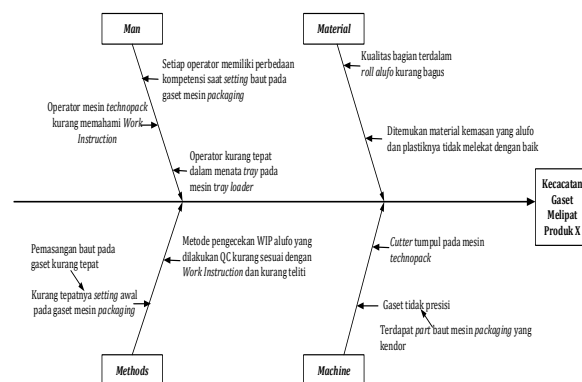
Man

Setiap operator memiliki perbedaan kompetensi saat *setting* baut pada gaset mesin *packaging*

Operator mesin *technopack* kurang memahami *Work Instruction*

Operator kurang tepat dalam menata *tray* pada mesin *tray loader*

Material

Kualitas bagian terdalam *roll alufo* kurang bagus

Ditemukan material kemasan yang alufo dan plastiknya tidak melekat dengan baik

Kecacatan Gaset Melipat Produk X

Pemasangan baut pada gaset kurang tepat

Kurang tepatnya *setting* awal pada gaset mesin *packaging*

Metode pengecekan WIP alufo yang dilakukan QC kurang sesuai dengan *Work Instruction* dan kurang teliti

Methods

*Cutter* tumpul pada mesin *technopack*

Gaset tidak presisi

Terdapat *part* baut mesin *packaging* yang kendor

Machine